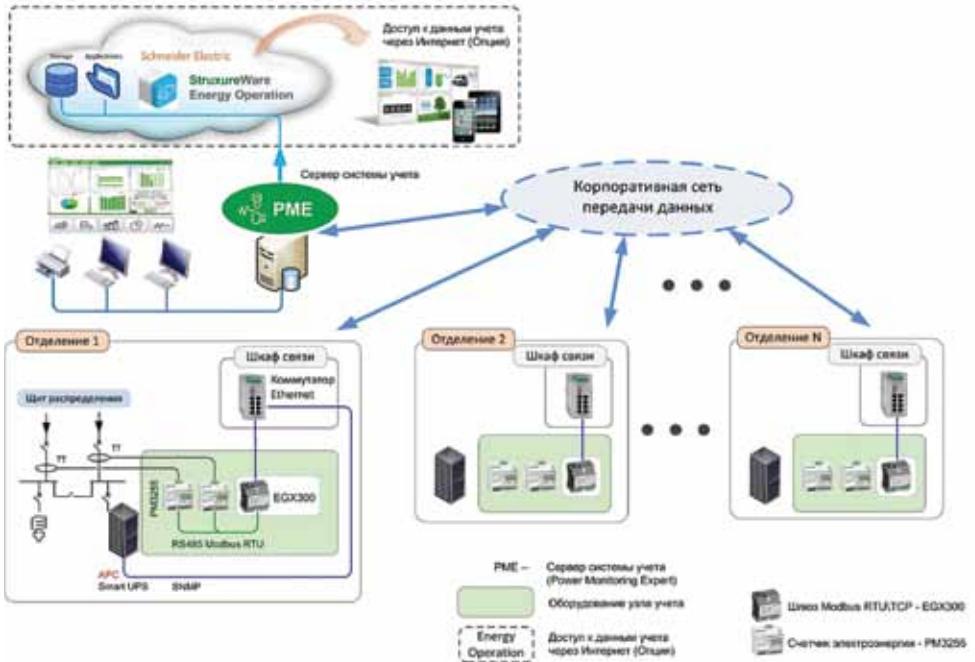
Storage Applications Schneider Electric StruxureWare Energy Operation

Доступ к данным учета через Интернет (Опция)

Сервер системы учета

PME

Корпоративная сеть передачи данных

Отделение 1

Шкаф связи

Коммутатор Ethernet

Щит распределения

TT

TT

PM3255

EGX300

RS485 Modbus RTU

APC Smart UPS

SNMP

Отделение 2

Шкаф связи

Отделение N

Шкаф связи

PME – Сервер системы учета (Power Monitoring Expert)

Оборудование узла учета

Energy Operation

Доступ к данным учета через Интернет (Опция)

Шлюз Modbus RTU\TCP - EGX300

Счетчик электроэнергии - PM3255